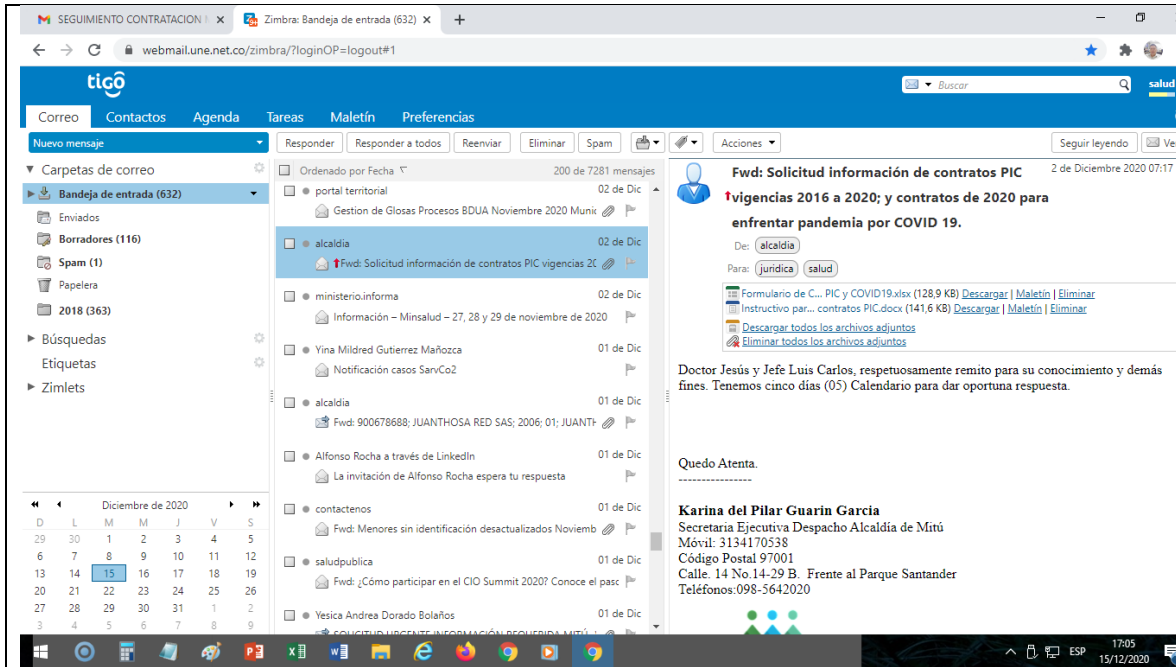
SEGUIMIENTO CONTRATACION
Zimbra: Bandeja de entrada (632)
webmail.une.net.co/zimbra/?loginOP=logout#1

tigo
Buscar
salud

Correo Contactos Agenda Tareas Maletín Preferencias

Nuevo mensaje
Responder Responder a todos Reenviar Eliminar Spam Acciones Seguir leyendo Ve

Carpetas de correo
Bandeja de entrada (632)
Enviados
Borradores (116)
Spam (1)
Papelera
2018 (363)
Búsquedas
Etiquetas
Zimlets

Diciembre de 2020

| D | L | M | M | J | V | S |
|---|---|---|---|---|---|---|
| 29 | 30 | 1 | 2 | 3 | 4 | 5 |
| 6 | 7 | 8 | 9 | 10 | 11 | 12 |
| 13 | 14 | 15 | 16 | 17 | 18 | 19 |
| 20 | 21 | 22 | 23 | 24 | 25 | 26 |
| 27 | 28 | 29 | 30 | 31 | 1 | 2 |
| 3 | 4 | 5 | 6 | 7 | 8 | 9 |

Ordenado por Fecha
200 de 7281 mensajes

portal territorial 02 de Dic
Gestion de Glosas Procesos BDUA Noviembre 2020 Munic
alcaldia 02 de Dic
Fwd: Solicitud información de contratos PIC vigencias 20
ministerio.informa 02 de Dic
Información – Minsalud – 27, 28 y 29 de noviembre de 2020
Yina Mildred Gutierrez Mañozca 01 de Dic
Notificación casos SarvCo2
alcaldia 01 de Dic
Fwd: 900678688; JUANTHOSA RED SAS; 2006; 01; JUANTH
Alfonso Rocha a través de LinkedIn 01 de Dic
La invitación de Alfonso Rocha espera tu respuesta
contactenos 01 de Dic
Fwd: Menores sin identificación desactualizados Noviemb
saludpublica 01 de Dic
Fwd: ¿Cómo participar en el CIO Summit 2020? Conoce el pasc
Yesica Andrea Dorado Bolaños 01 de Dic
SOLICITUD URGENTE INFORMACIÓN REQUERIDA MITÚ

Fwd: Solicitud información de contratos PIC vigencias 2016 a 2020; y contratos de 2020 para enfrentar pandemia por COVID 19.
2 de Diciembre 2020 07:17
De: alcaldia
Para: juridica salud

Formulario de C... PIC y COVID19.xlsx (128,9 KB) Descargar | Maletín | Eliminar
Instructivo par... contratos PIC.docx (141,6 KB) Descargar | Maletín | Eliminar
Descargar todos los archivos adjuntos
Eliminar todos los archivos adjuntos

Doctor Jesús y Jefe Luis Carlos, respetuosamente remito para su conocimiento y demás fines. Tenemos cinco días (05) Calendario para dar oportuna respuesta.

Quedo Atenta.
----------------

Karina del Pilar Guarin Garcia
Secretaria Ejecutiva Despacho Alcaldía de Mitú
Móvil: 3134170538
Código Postal 97001
Calle. 14 No.14-29 B. Frente al Parque Santander
Teléfonos:098-5642020

ESP 17:05 15/12/2020